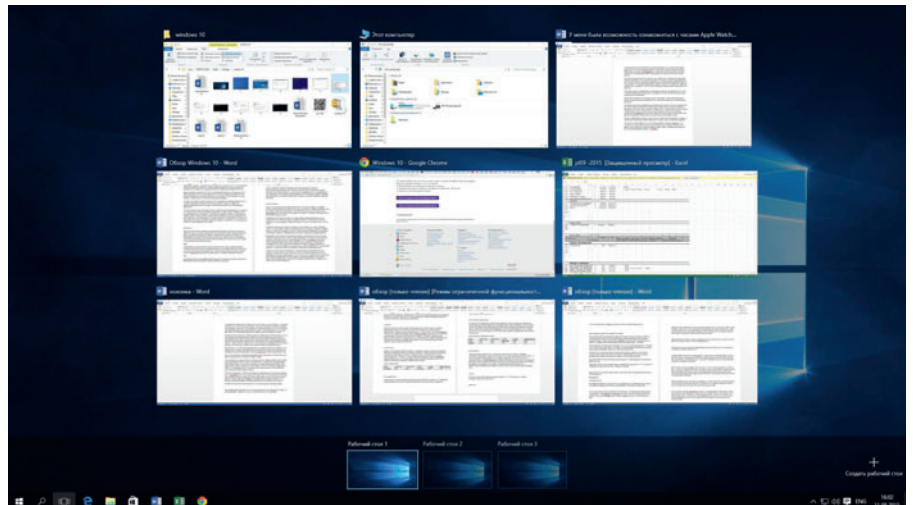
windows 10

Этот компьютер

У меня была возможность познакомиться с часами Apple Watch...

Обзор Windows 10 - Word

Windows 10 - Google Chrome

pl09 -2015 [Защищенный просмотр] - Excel

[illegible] - Word

обзор (только чтение) [Режим ограниченной функциональност...

обзор (только чтение) - Word

Рабочий стол 1

Рабочий стол 2

Рабочий стол 3

+
Создать рабочий стол

ENG

16:02
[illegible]